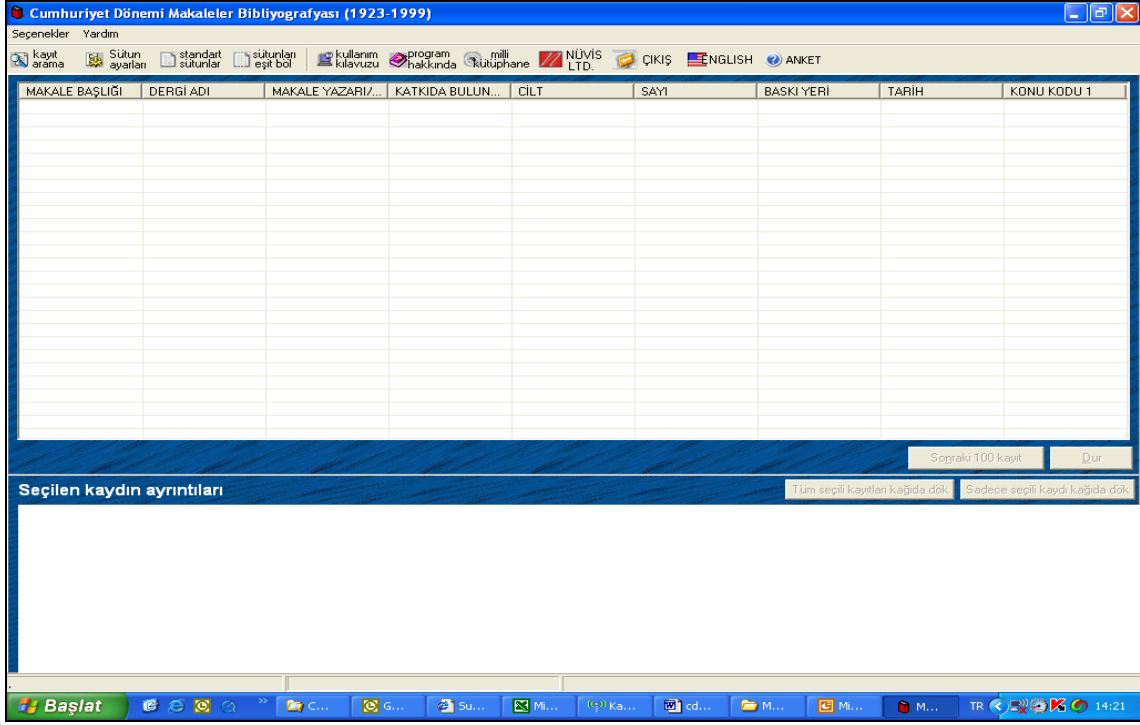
Cumhuriyet Dönemi Makaleler Bibliyografyası (1923-1999)

Seçenekler Yardım

kayıt arama Sütun ayarları standart sutunlar sütunları eşit böl kullanım kılavuzu program hakkında milli kütüphane NÜVİS LTD. ÇIKIŞ ENGLISH ANKET

| MAKALE BAŞLIĞI | DERGİ ADI | MAKALE YAZARI/... | KATKIDA BULUN... | CİLT | SAYI | BASKI YERİ | TARİH | KONU KODU 1 |
|---|---|---|---|---|---|---|---|---|

Sonraki 100 kayıt Dur

Seçilen kaydın ayrıntıları

Tüm seçili kayıtları kağıda dök Sadece seçili kaydı kağıda dök

Başlat C... G... Su... Mi... Ka... cd... M... Mi... M... TR 14:21